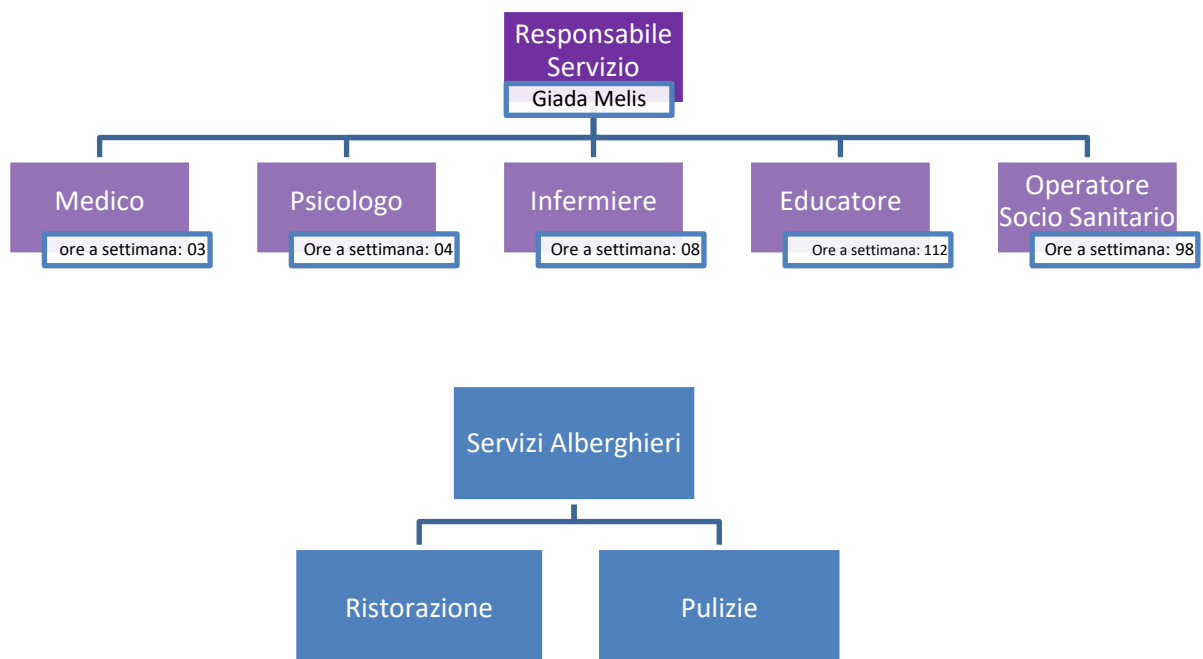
Responsabile Servizio
Giada Melis

Medico
ore a settimana: 03

Psicologo
Ore a settimana: 04

Infermiere
Ore a settimana: 08

Educatore
Ore a settimana: 112

Operatore Socio Sanitario
Ore a settimana: 98

Servizi Alberghieri

Ristorazione

Pulizie